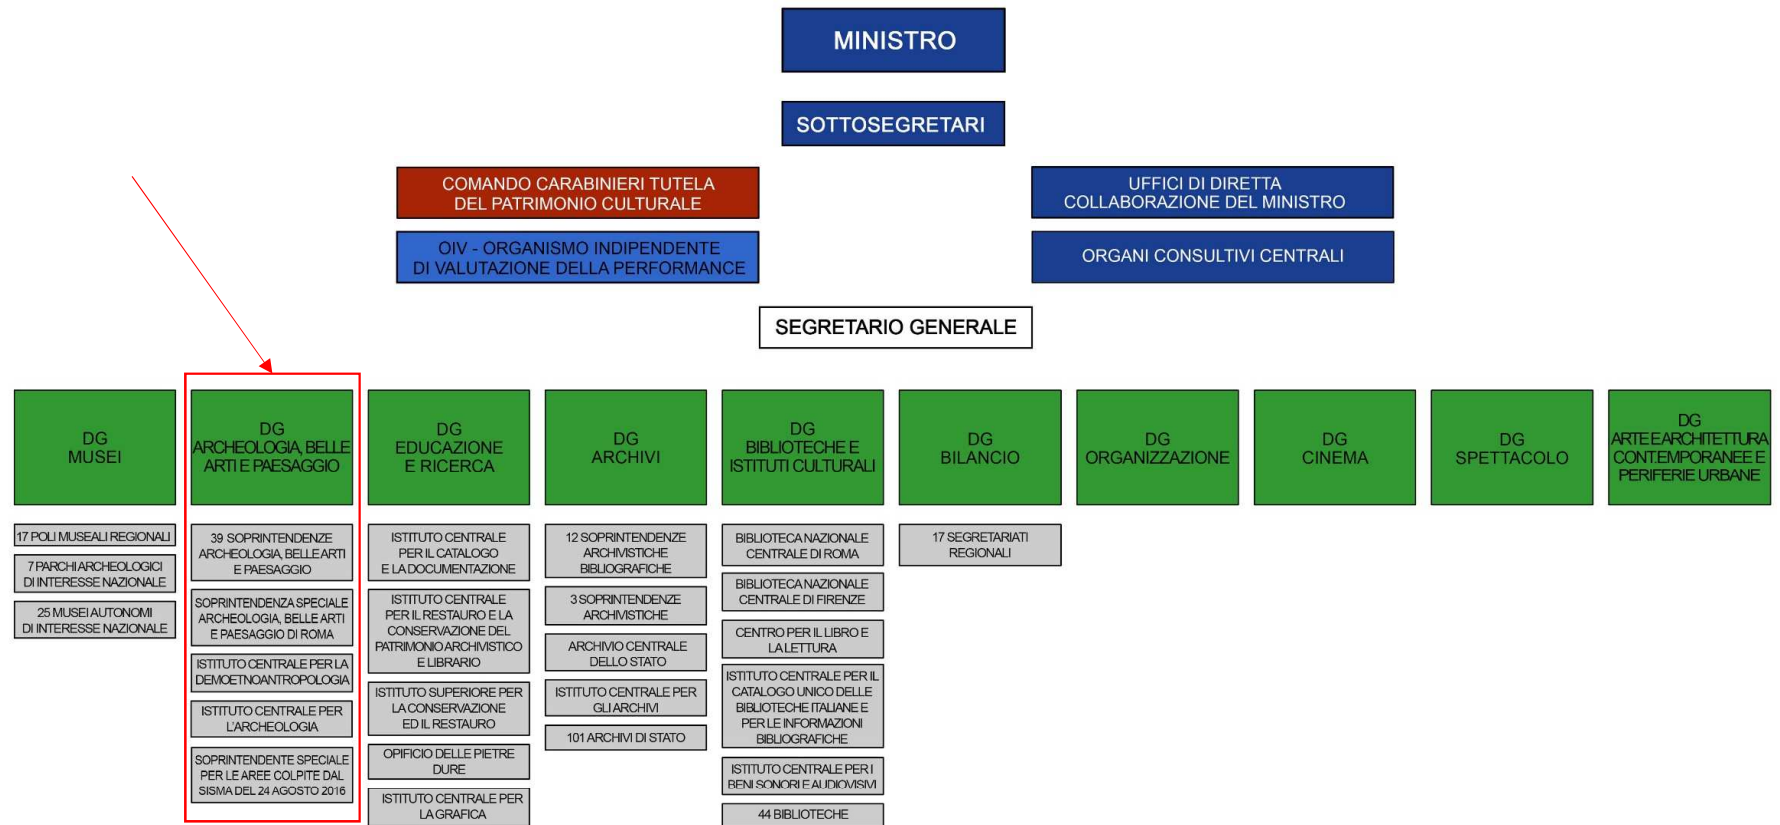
MINISTRO

SOTTOSEGRETARI

COMANDO CARABINIERI TUTELA DEL PATRIMONIO CULTURALE

OIV - ORGANISMO INDIPENDENTE DI VALUTAZIONE DELLA PERFORMANCE

UFFICI DI DIRETTA COLLABORAZIONE DEL MINISTRO

ORGANI CONSULTIVI CENTRALI

SEGRETARIO GENERALE

DG MUSEI

17 POLI MUSEALI REGIONALI

7 PARCHI ARCHEOLOGICI DI INTERESSE NAZIONALE

25 MUSEI AUTONOMI DI INTERESSE NAZIONALE

DG ARCHEOLOGIA, BELLE ARTI E PAESAGGIO

39 SOPRINTENDENZE ARCHEOLOGIA, BELLE ARTI E PAESAGGIO

SOPRINTENDENZA SPECIALE ARCHEOLOGIA, BELLE ARTI E PAESAGGIO DI ROMA

ISTITUTO CENTRALE PER LA DEMOETNOANTROPOLOGIA

ISTITUTO CENTRALE PER L'ARCHEOLOGIA

SOPRINTENDENTE SPECIALE PER LE AREE COLPITE DAL SISMA DEL 24 AGOSTO 2016

DG EDUCAZIONE E RICERCA

ISTITUTO CENTRALE PER IL CATALOGO E LA DOCUMENTAZIONE

ISTITUTO CENTRALE PER IL RESTAURO E LA CONSERVAZIONE DEL PATRIMONIO ARCHIVISTICO E LIBRARIO

ISTITUTO SUPERIORE PER LA CONSERVAZIONE ED IL RESTAURO

OPIFICIO DELLE PIETRE DURE

ISTITUTO CENTRALE PER LA GRAFICA

DG ARCHIVI

12 SOPRINTENDENZE ARCHIVISTICHE BIBLIOGRAFICHE

3 SOPRINTENDENZE ARCHIVISTICHE

ARCHIVIO CENTRALE DELLO STATO

ISTITUTO CENTRALE PER GLI ARCHIVI

101 ARCHIVI DI STATO

DG BIBLIOTECHE E ISTITUTI CULTURALI

BIBLIOTECA NAZIONALE CENTRALE DI ROMA

BIBLIOTECA NAZIONALE CENTRALE DI FIRENZE

CENTRO PER IL LIBRO E LA LETTURA

ISTITUTO CENTRALE PER IL CATALOGO UNICO DELLE BIBLIOTECHE ITALIANE E PER LE INFORMAZIONI BIBLIOGRAFICHE

ISTITUTO CENTRALE PER I BENI SONORI E AUDIOVISIVI

44 BIBLIOTECHE

DG BILANCIO

17 SEGRETARIATI REGIONALI

DG ORGANIZZAZIONE

DG CINEMA

DG SPETTACOLO

DG ARTE E ARCHITETTURA CONTEMPORANEE E PERIFERIE URBANE